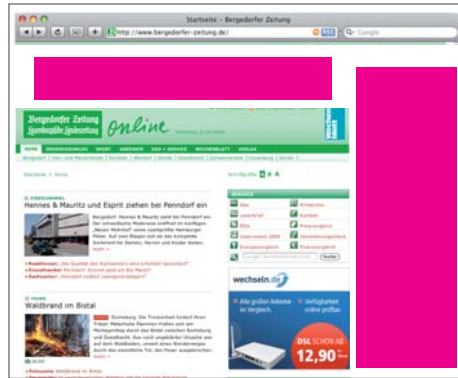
Startseite – Bergedorfer Zeitung

http://www.bergedorfer-zeitung.de/

Google

Bergedorfer Zeitung
Lauenburgische Landeszeitung

online

Hennes & Mauritz und Esprit ziehen bei Penndorf ein

Waldbrand im Bistal

wechseln.de

DSL

12,90